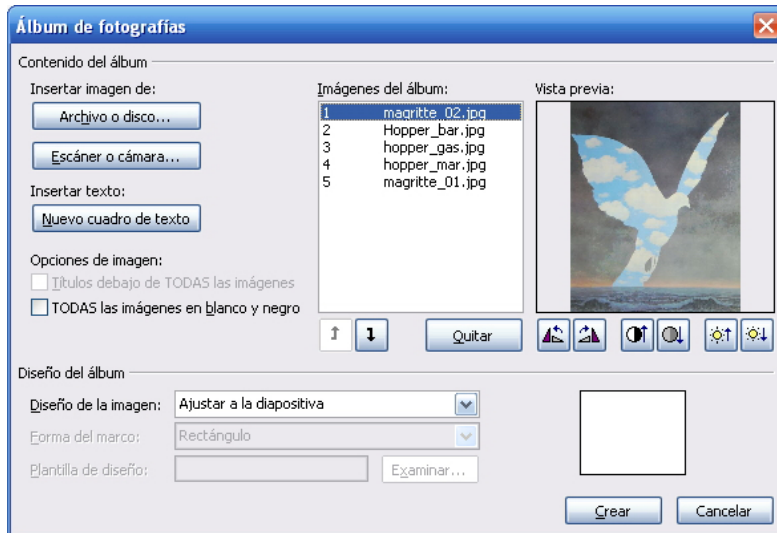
Álbum de fotografías

Contenido del álbum

Insertar imagen de:

Archivo o disco...

Escáner o cámara...

Insertar texto:

Nuevo cuadro de texto

Opciones de imagen:

Títulos debajo de TODAS las imágenes

TODAS las imágenes en blanco y negro

Imágenes del álbum:

| | |
|---|---|
| 1 | magritte_02.jpg |
| 2 | Hopper_bar.jpg |
| 3 | hopper_gas.jpg |
| 4 | hopper_mar.jpg |
| 5 | magritte_01.jpg |

Quitar

Vista previa:

Diseño del álbum

Diseño de la imagen: Ajustar a la diapositiva

Forma del marco: Rectángulo

Plantilla de diseño:

Examinar...

Crear

Cancelar